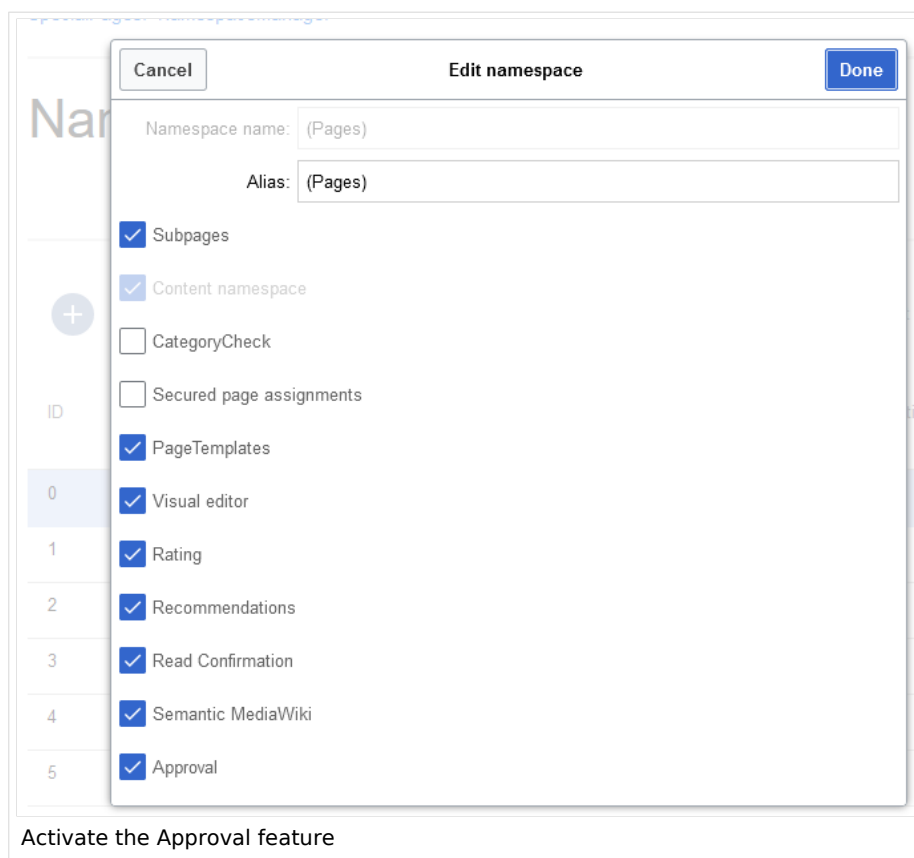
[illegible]

Nar

ID

0

1

2

3

4

5

Cancel

Edit namespace

Done

Namespace name: (Pages)

Alias: (Pages)

Subpages

Content namespace

CategoryCheck

Secured page assignments

PageTemplates

Visual editor

Rating

Recommendations

Read Confirmation

Semantic MediaWiki

Approval

Activate the Approval feature